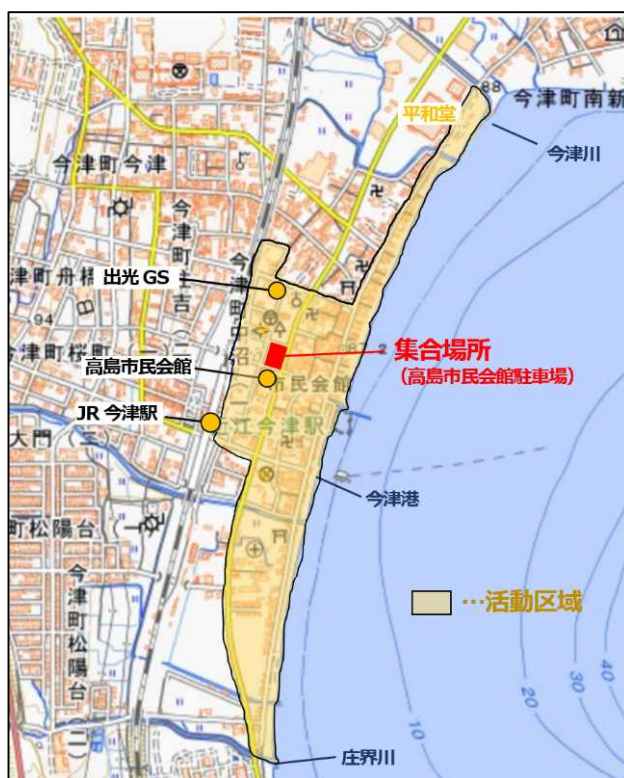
平和堂
88
今津町南新
今津川
今津町今津
今津町
吉
津町舟
出光 GS
94
今津町桜
高島市民会館
市民会館
集合場所
(高島市民会館駐車場)
JR 今津駅
近江今津駅
大門
今津港
町松陽台
今津町松陽台
…活動区域
40
30
20
10
庄界川